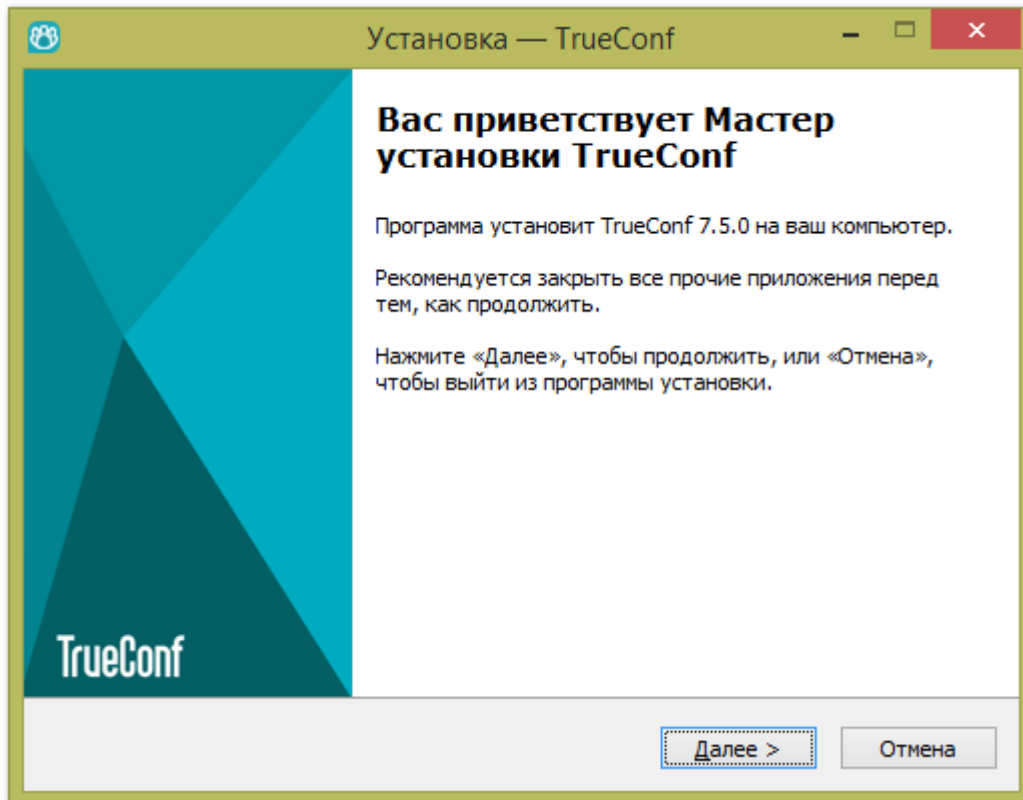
Установка — TrueConf

Вас приветствует Мастер установки TrueConf

Программа установит TrueConf 7.5.0 на ваш компьютер.

Рекомендуется закрыть все прочие приложения перед тем, как продолжить.

Нажмите «Далее», чтобы продолжить, или «Отмена», чтобы выйти из программы установки.

TrueConf

Далее >

Отмена